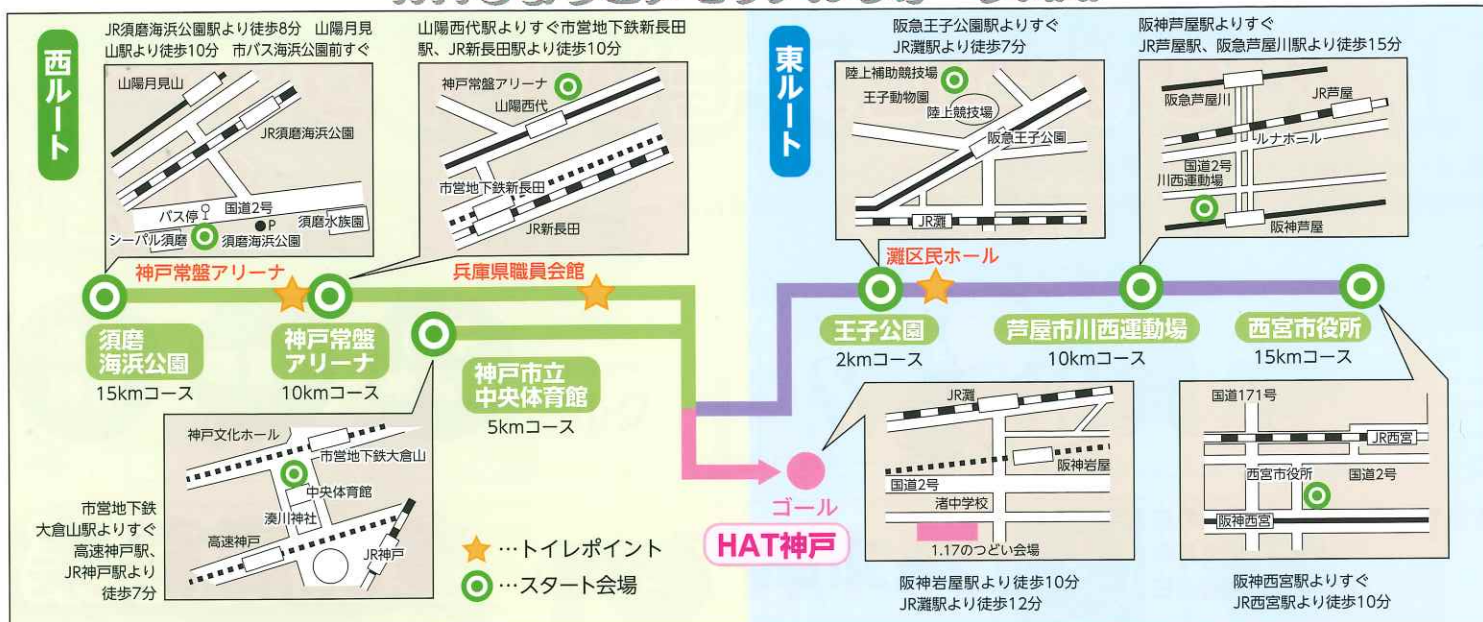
西ルート

JR須磨海浜公園駅より徒歩8分 山陽月見山駅より徒歩10分 市バス海浜公園前すぐ

山陽月見山
JR須磨海浜公園
バス停
国道2号
P
須磨水族園
シーパル須磨
須磨海浜公園

山陽西代駅よりすぐ市営地下鉄新長田駅、JR新長田駅より徒歩10分

神戸常盤アリーナ
山陽西代
市営地下鉄新長田
JR新長田

神戸常盤アリーナ
兵庫県職員会館

須磨海浜公園
15kmコース

神戸常盤アリーナ
10kmコース

神戸市立中央体育館
5kmコース

神戸文化ホール
市営地下鉄大倉山
中央体育館
湊川神社
高速神戸
JR神戸

市営地下鉄大倉山駅よりすぐ高速神戸駅、JR神戸駅より徒歩7分

★…トイレポイント
◎…スタート会場

ゴール
HAT神戸

東ルート

阪急王子公園駅よりすぐ JR灘駅より徒歩7分

陸上補助競技場
王子動物園
陸上競技場
阪急王子公園
JR灘

阪神芦屋駅よりすぐ JR芦屋駅、阪急芦屋川駅より徒歩15分

阪急芦屋川
JR芦屋
ルナホール
国道2号
川西運動場
阪神芦屋

灘区民ホール

王子公園
2kmコース

芦屋市川西運動場
10kmコース

西宮市役所
15kmコース

JR灘
阪神岩屋
国道2号
渚中学校
1.17のつどい会場

阪神岩屋駅より徒歩10分
JR灘駅より徒歩12分

国道171号
JR西宮
西宮市役所
国道2号
阪神西宮

阪神西宮駅よりすぐ
JR西宮駅より徒歩10分